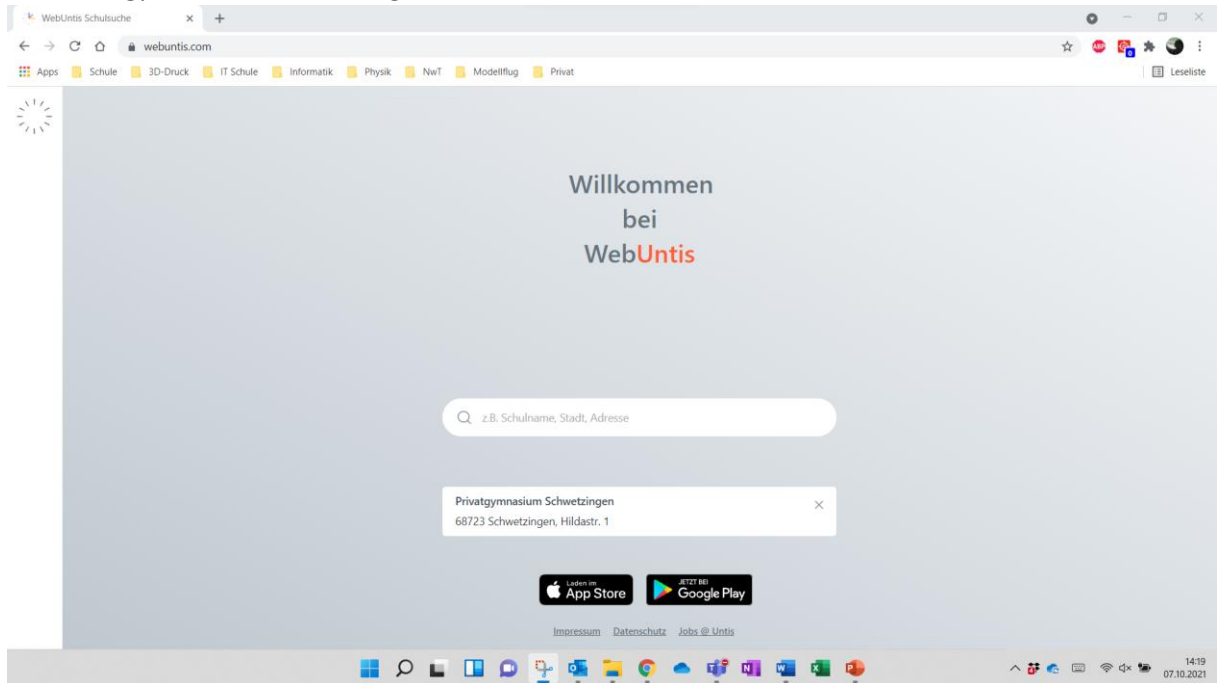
WebUntis Schulsuche

webuntis.com

Apps Schule 3D-Druck IT Schule Informatik Physik NwT Modellflug Privat

Leseliste

Willkommen
bei
WebUntis

z.B. Schulname, Stadt, Adresse

Privatgymnasium Schwetzingen
68723 Schwetzingen, Hildastr. 1

Laden im App Store

JETZT BEI Google Play

Impressum Datenschutz Jobs @ Untis

14:19
07.10.2021